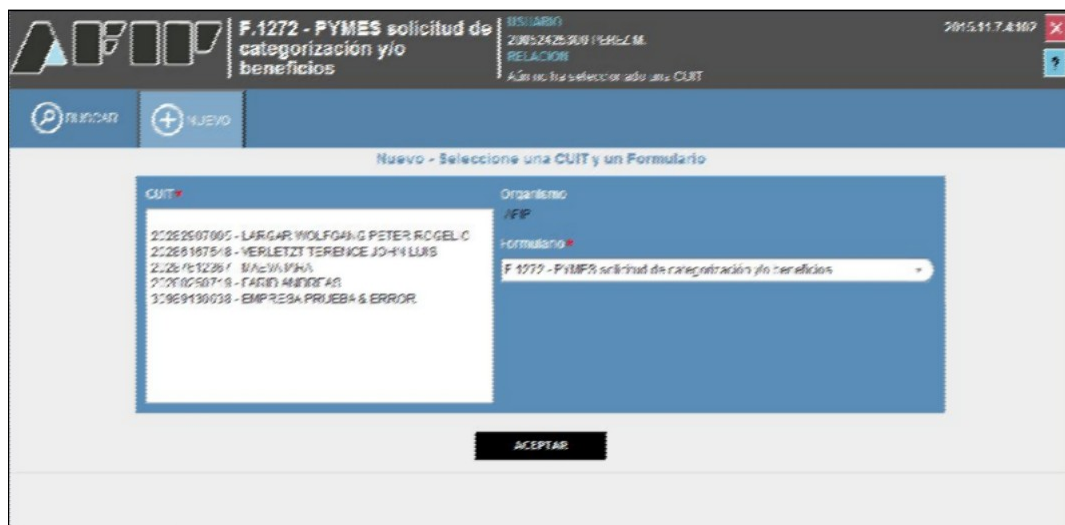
F.1272 - PYMES solicitud de categorización y/o beneficios

USUARIO
20052425300 PEREZ M.
RELACION
Aún no ha seleccionado una CUIT

2015.11.7.4102

BUSCAR
NUEVO

Nuevo - Seleccione una CUIT y un Formulario

CUIT *

20282507005 - LARGAR WOLFGANG PETER ROGELIO
20286167548 - VERLETZT TERENCE JOHN LUIS
2028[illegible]12367 - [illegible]
2020025071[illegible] - FARID ANDREAS
30969130038 - EMPRESA PRUEBA & ERROR

Organismo
AFIP

Formulario *
F.1272 - PYMES solicitud de categorización y/o beneficios

ACEPTAR